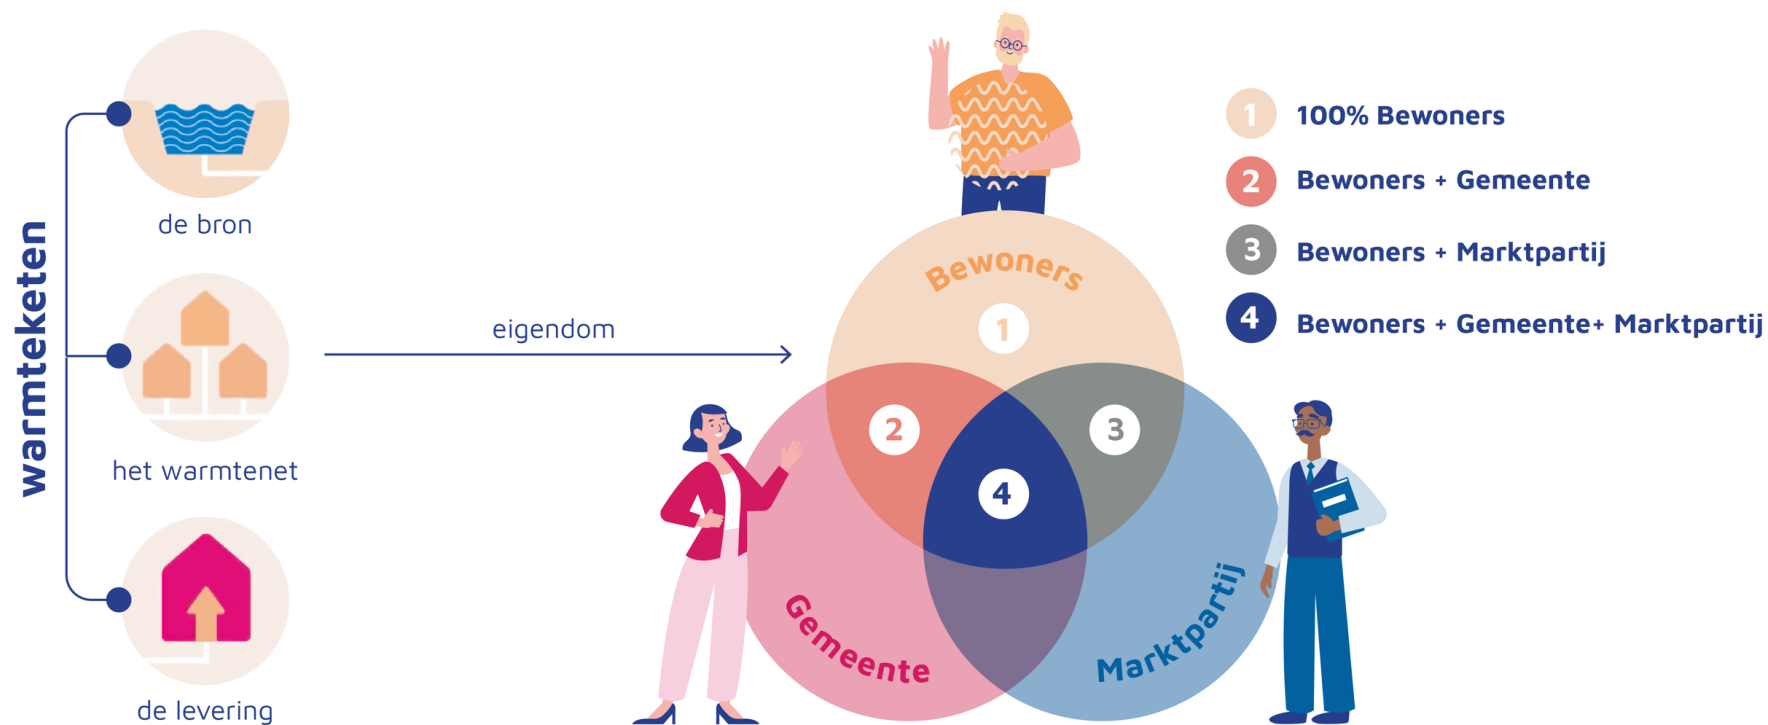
warmteketen

de bron

het warmtenet

de levering

eigendom

Bewoners

1

2

3

4

Gemeente

Marktpartij

1 100% Bewoners

2 Bewoners + Gemeente

3 Bewoners + Marktpartij

4 Bewoners + Gemeente+ Marktpartij